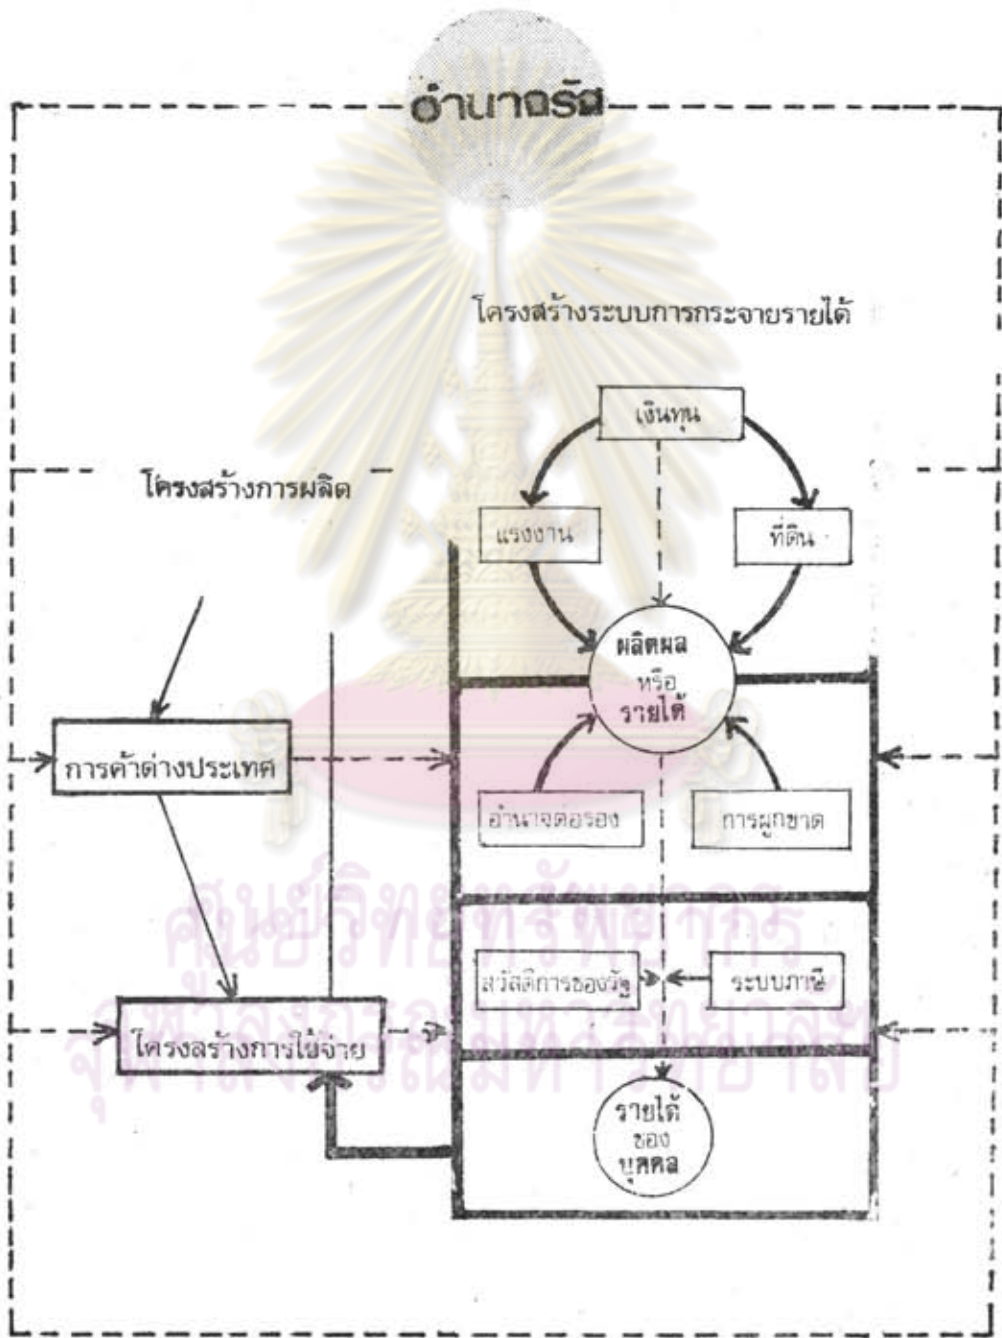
อำนาจรัฐ

โครงสร้างระบบการกระจายรายได้

เงินทุน

แรงงาน

ที่ดิน

โครงสร้างการผลิต

ผลิตผล หรือ รายได้

การค้าต่างประเทศ

อำนาจต่อรอง

การผูกขาด

สวัสดิการของรัฐ

ระบบภาษี

โครงสร้างการใช้จ่าย

รายได้ ของ บุคคล

ศูนย์วิทยทรัพยากร
จุฬาลงกรณ์มหาวิทยาลัย